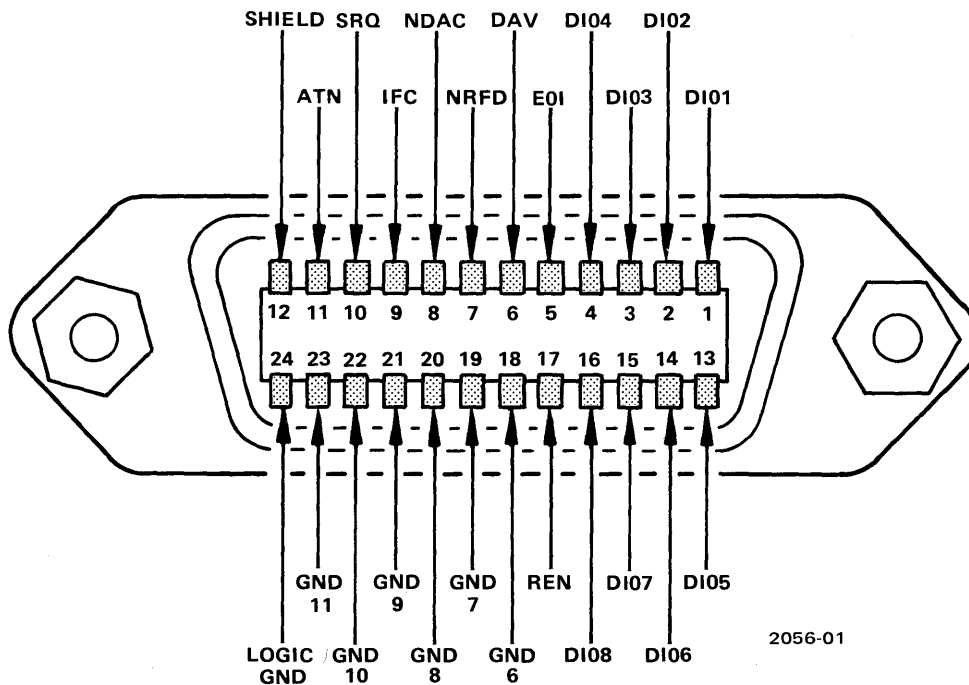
SHIELD SRQ NDAC DAV DI04 DI02

ATN IFC NRFD E0I DI03 DI01

12 11 10 9 8 7 6 5 4 3 2 1

24 23 22 21 20 19 18 17 16 15 14 13

GND 11 GND 9 GND 7 REN DI07 DI05

LOGIC GND GND 10 GND 8 GND 6 DI08 DI06

2056-01